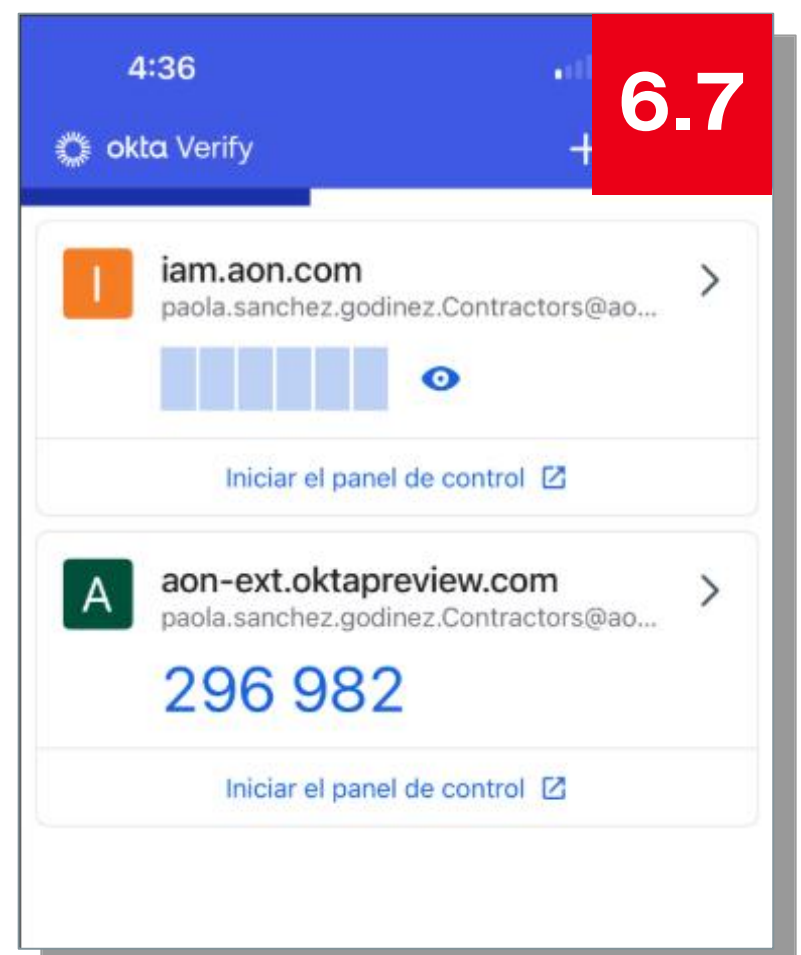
4:36

6.7

okta Verify

+

I

iam.aon.com

paola.sanchez.godinez.Contractors@ao...

Iniciar el panel de control

A

aon-ext.oktapreview.com

paola.sanchez.godinez.Contractors@ao...

296 982

Iniciar el panel de control